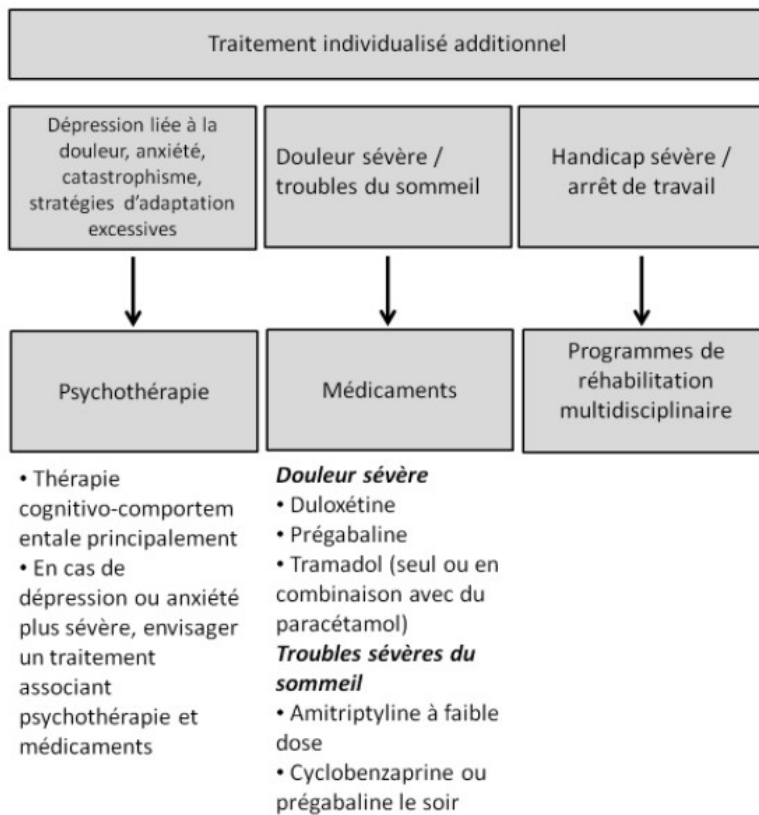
Traitement individualisé additionnel

Dépression liée à la douleur, anxiété, catastrophisme, stratégies d'adaptation excessives

Douleur sévère / troubles du sommeil

Handicap sévère / arrêt de travail

Psychothérapie

Médicaments

Programmes de réhabilitation multidisciplinaire

• Thérapie cognitivo-comportementale principalement
• En cas de dépression ou anxiété plus sévère, envisager un traitement associant psychothérapie et médicaments

***Douleur sévère***
• Duloxétine
• Prégabaline
• Tramadol (seul ou en combinaison avec du paracétamol)
***Troubles sévères du sommeil***
• Amitriptyline à faible dose
• Cyclobenzaprine ou prégabaline le soir